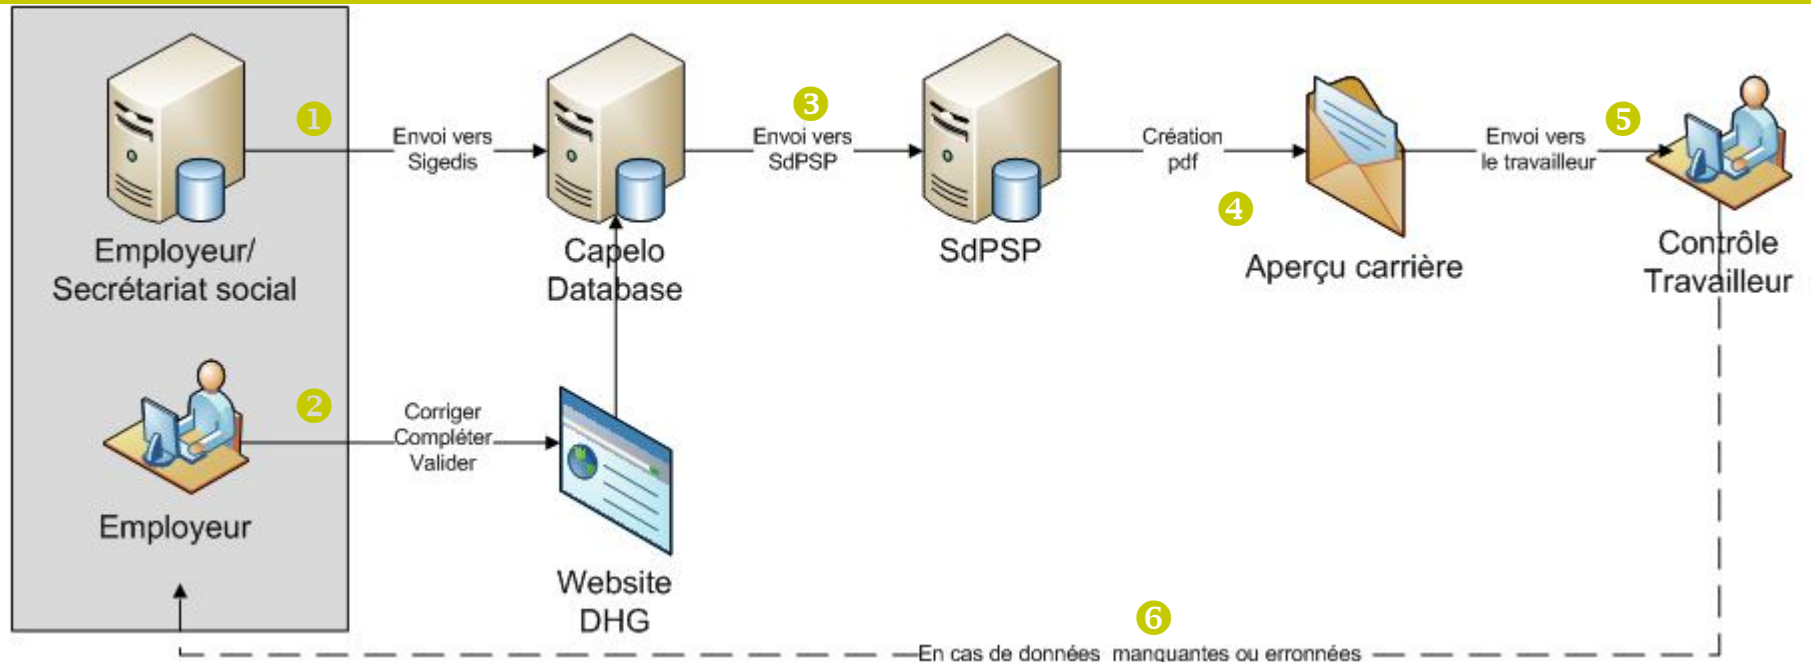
1
Envoi vers Sigedis

Employeur/ Secrétariat social

Capelo Database

3
Envoi vers SdPSP

SdPSP

Création pdf

4
Aperçu carrière

Envoi vers le travailleur

5
Contrôle Travailleur

2
Corriger Compléter Valider

Employeur

Website DHG

6
En cas de données manquantes ou erronées